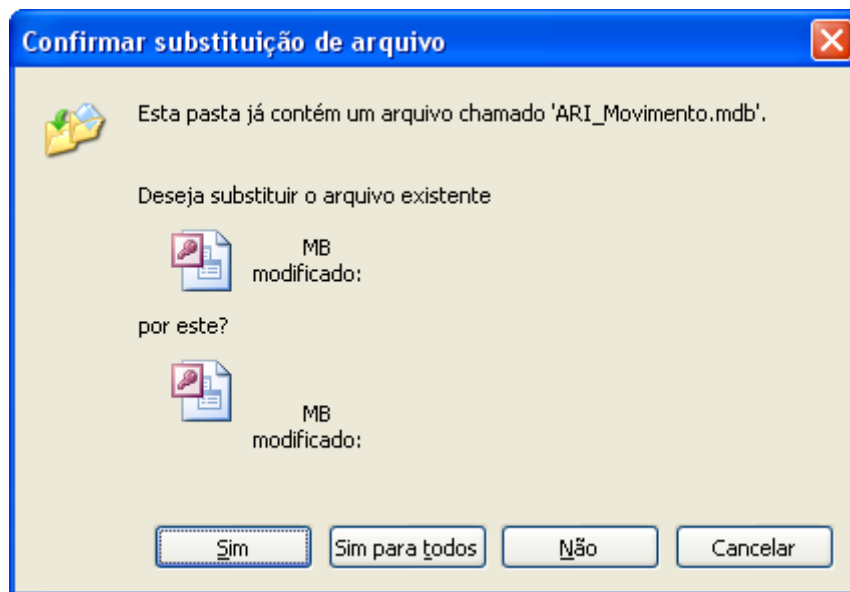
Confirmar substituição de arquivo

Esta pasta já contém um arquivo chamado 'ARI_Movimento.mdb'.

Deseja substituir o arquivo existente

MB
modificado:

por este?

MB
modificado:

Sim | Sim para todos | Não | Cancelar